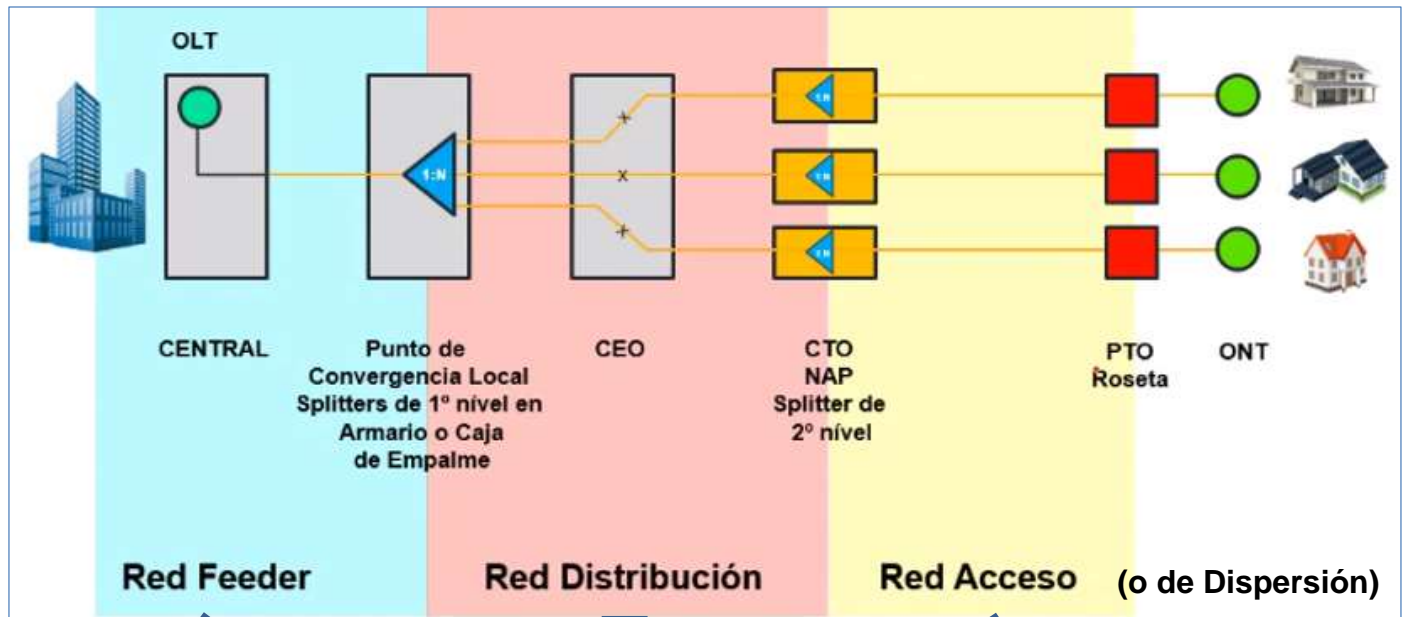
OLT

1:N

1:N

1:N

1:N

CENTRAL

Punto de Convergencia Local Splitters de 1º nivel en Armario o Caja de Empalme

CEO

CTO NAP Splitter de 2º nivel

PTO Roseta

ONT

Red Feeder

Red Distribución

Red Acceso

(o de Dispersión)